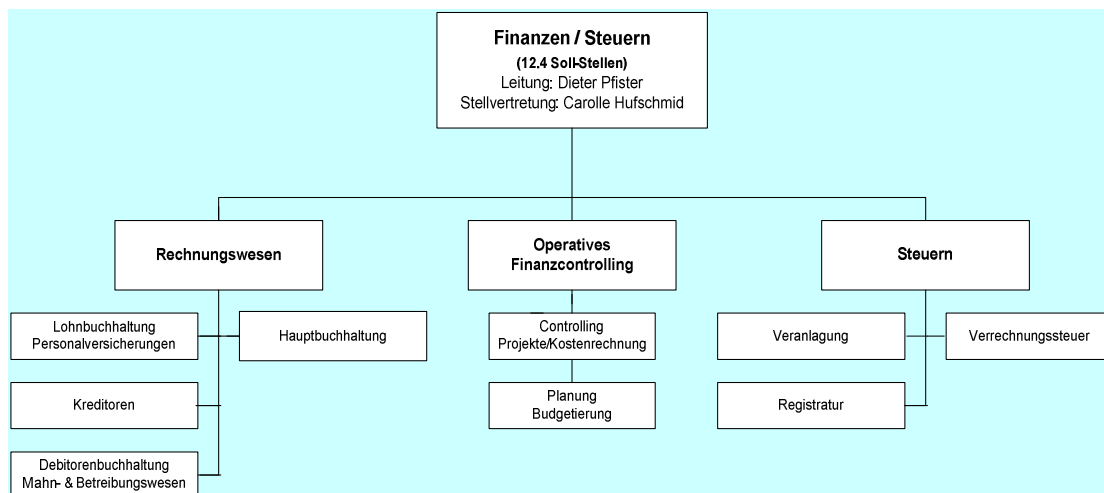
Finanzen / Steuern
(12.4 Soll-Stellen)
Leitung: Dieter Pfister
Stellvertretung: Carolle Hufschmid

Rechnungswesen

Operatives Finanzcontrolling

Steuern

Lohnbuchhaltung Personalversicherungen

Hauptbuchhaltung

Kreditoren

Debitorenbuchhaltung Mahn- & Betreibungswesen

Controlling Projekte/Kostenrechnung

Planung Budgetierung

Veranlagung

Verrechnungssteuer

Registratur